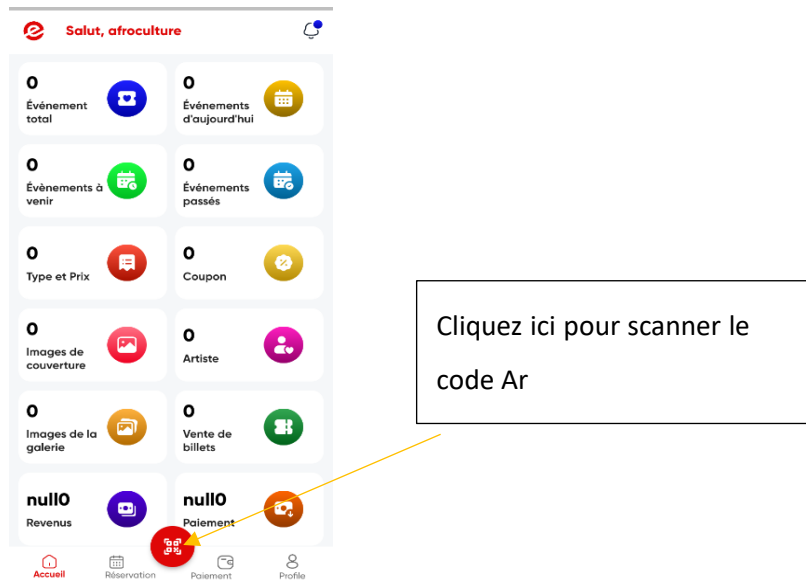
Salut, afroculture

0
Événement total

0
Événements d'aujourd'hui

0
Évènements à venir

0
Événements passés

0
Type et Prix

0
Coupon

0
Images de couverture

0
Artiste

0
Images de la galerie

0
Vente de billets

null0
Revenus

null0
Paiement

Cliquez ici pour scanner le code Ar

Accueil
Réservation
Paiement
Profile